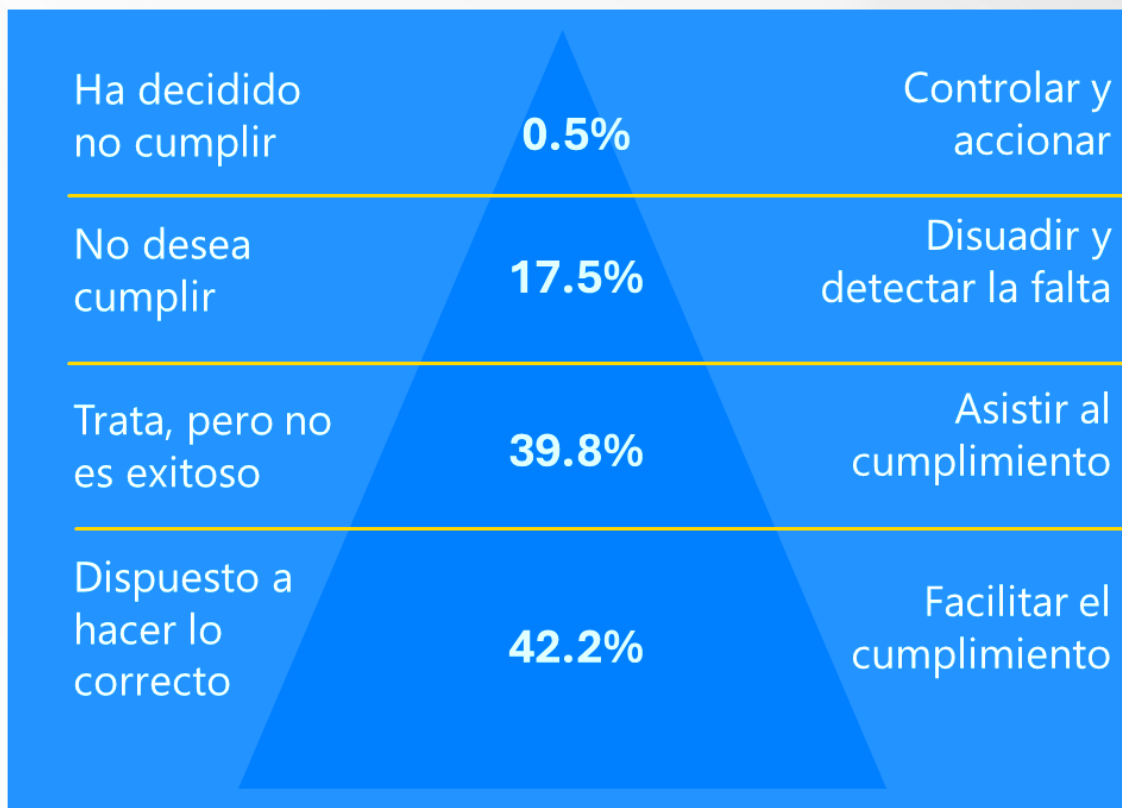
Ha decidido no cumplir

0.5%

Controlar y accionar

No desea cumplir

17.5%

Disuadir y detectar la falta

Trata, pero no es exitoso

39.8%

Asistir al cumplimiento

Dispuesto a hacer lo correcto

42.2%

Facilitar el cumplimiento